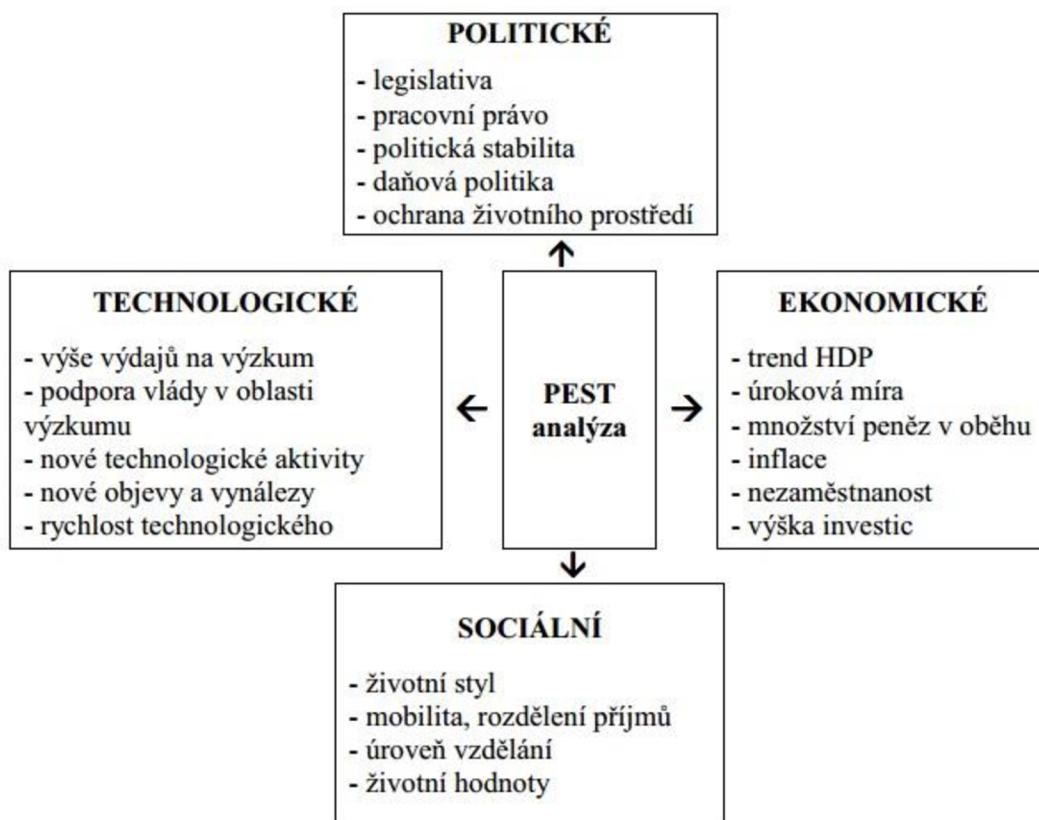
POLITICKÉ

- legislativa
- pracovní právo
- politická stabilita
- daňová politika
- ochrana životního prostředí

TECHNOLOGICKÉ

- výše výdajů na výzkum
- podpora vlády v oblasti výzkumu
- nové technologické aktivity
- nové objevy a vynálezy
- rychlost technologického

PEST analýza

EKONOMICKÉ

- trend HDP
- úroková míra
- množství peněz v oběhu
- inflace
- nezaměstnanost
- výška investic

SOCIÁLNÍ

- životní styl
- mobilita, rozdělení příjmů
- úroveň vzdělání
- životní hodnoty